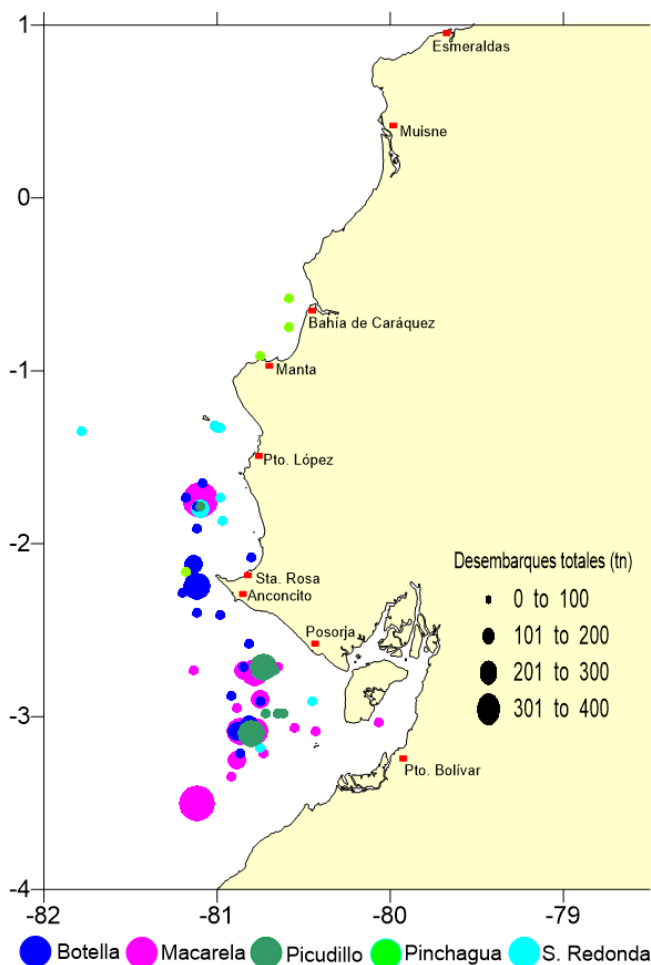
1
0
-1
-2
-3
-4
-82
-81
-80
-79

Esmeraldas
Muisne
Bahía de Caráquez
Manta
Pto. López
Sta. Rosa
Anconcito
Posorja
Pto. Bolívar

Desembarques totales (tn)
0 to 100
101 to 200
201 to 300
301 to 400

Botella
Macarela
Picudillo
Pinchagua
S. Redonda